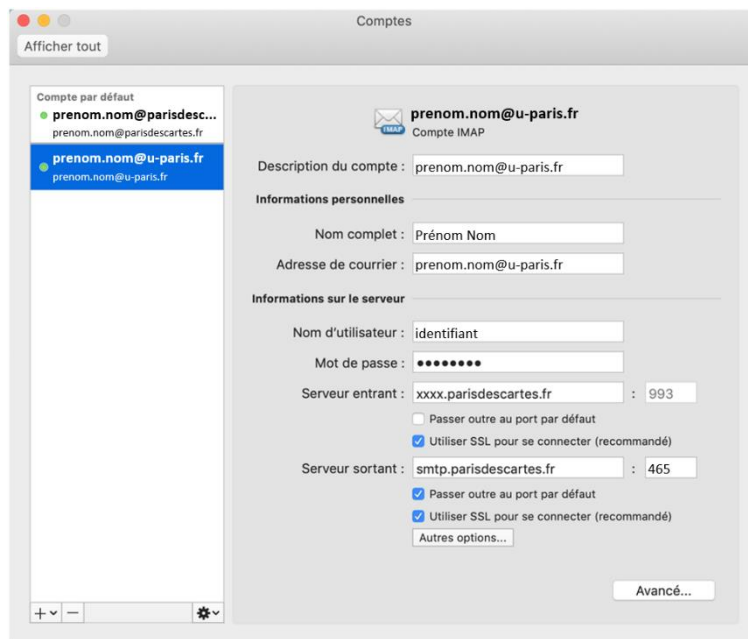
Comptes

Afficher tout

Compte par défaut
prenom.nom@parisdesc...
prenom.nom@parisdescartes.fr

prenom.nom@u-paris.fr
prenom.nom@u-paris.fr

prenom.nom@u-paris.fr
IMAP
Compte IMAP

Description du compte : prenom.nom@u-paris.fr

Informations personnelles

Nom complet : Prénom Nom

Adresse de courrier : prenom.nom@u-paris.fr

Informations sur le serveur

Nom d'utilisateur : identifiant

Mot de passe : ••••••••

Serveur entrant : xxxx.parisdescartes.fr : 993

Passer outre au port par défaut

Utiliser SSL pour se connecter (recommandé)

Serveur sortant : smtp.parisdescartes.fr : 465

Passer outre au port par défaut

Utiliser SSL pour se connecter (recommandé)

Autres options...

Avancé...

+ −